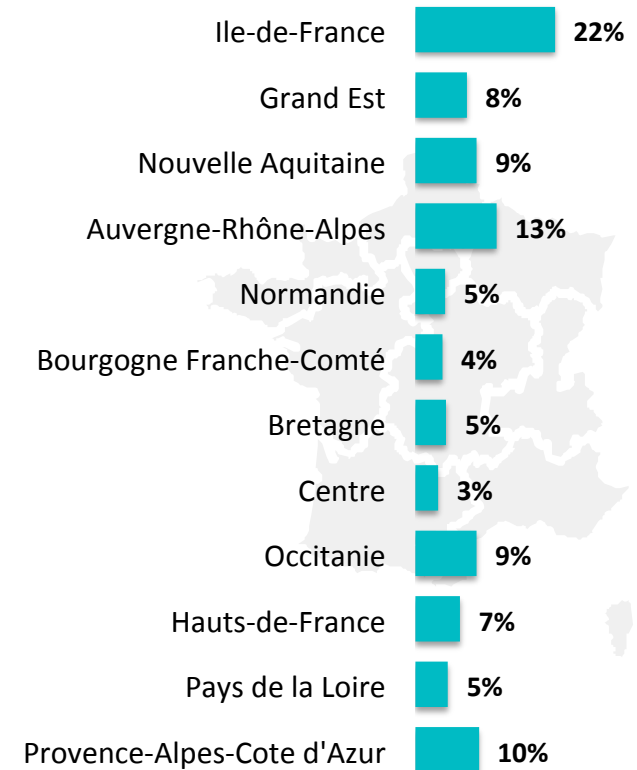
Ile-de-France 22%
Grand Est 8%
Nouvelle Aquitaine 9%
Auvergne-Rhône-Alpes 13%
Normandie 5%
Bourgogne Franche-Comté 4%
Bretagne 5%
Centre 3%
Occitanie 9%
Hauts-de-France 7%
Pays de la Loire 5%
Provence-Alpes-Cote d'Azur 10%